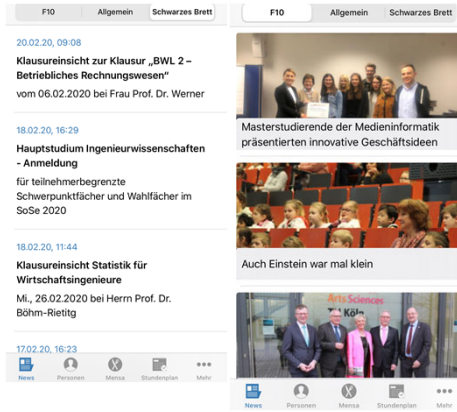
F10 | Allgemein | Schwarzes Brett

20.02.20, 09:08
Klausureinsicht zur Klausur „BWL 2 – Betriebliches Rechnungswesen"
vom 06.02.2020 bei Frau Prof. Dr. Werner

18.02.20, 16:29
Hauptstudium Ingenieurwissenschaften - Anmeldung
für teilnehmerbegrenzte Schwerpunktfächer und Wahlfächer im SoSe 2020

18.02.20, 11:44
Klausureinsicht Statistik für Wirtschaftsingenieure
Mi., 26.02.2020 bei Herrn Prof. Dr. Böhm-Rietig

17.02.20, 16:23

News Personen Mensa Stundenplan Mehr

F10 | Allgemein | Schwarzes Brett

Masterstudierende der Medieninformatik präsentierten innovative Geschäftsideen

Auch Einstein war mal klein

Arts Sciences
Köln

News Personen Mensa Stundenplan Mehr